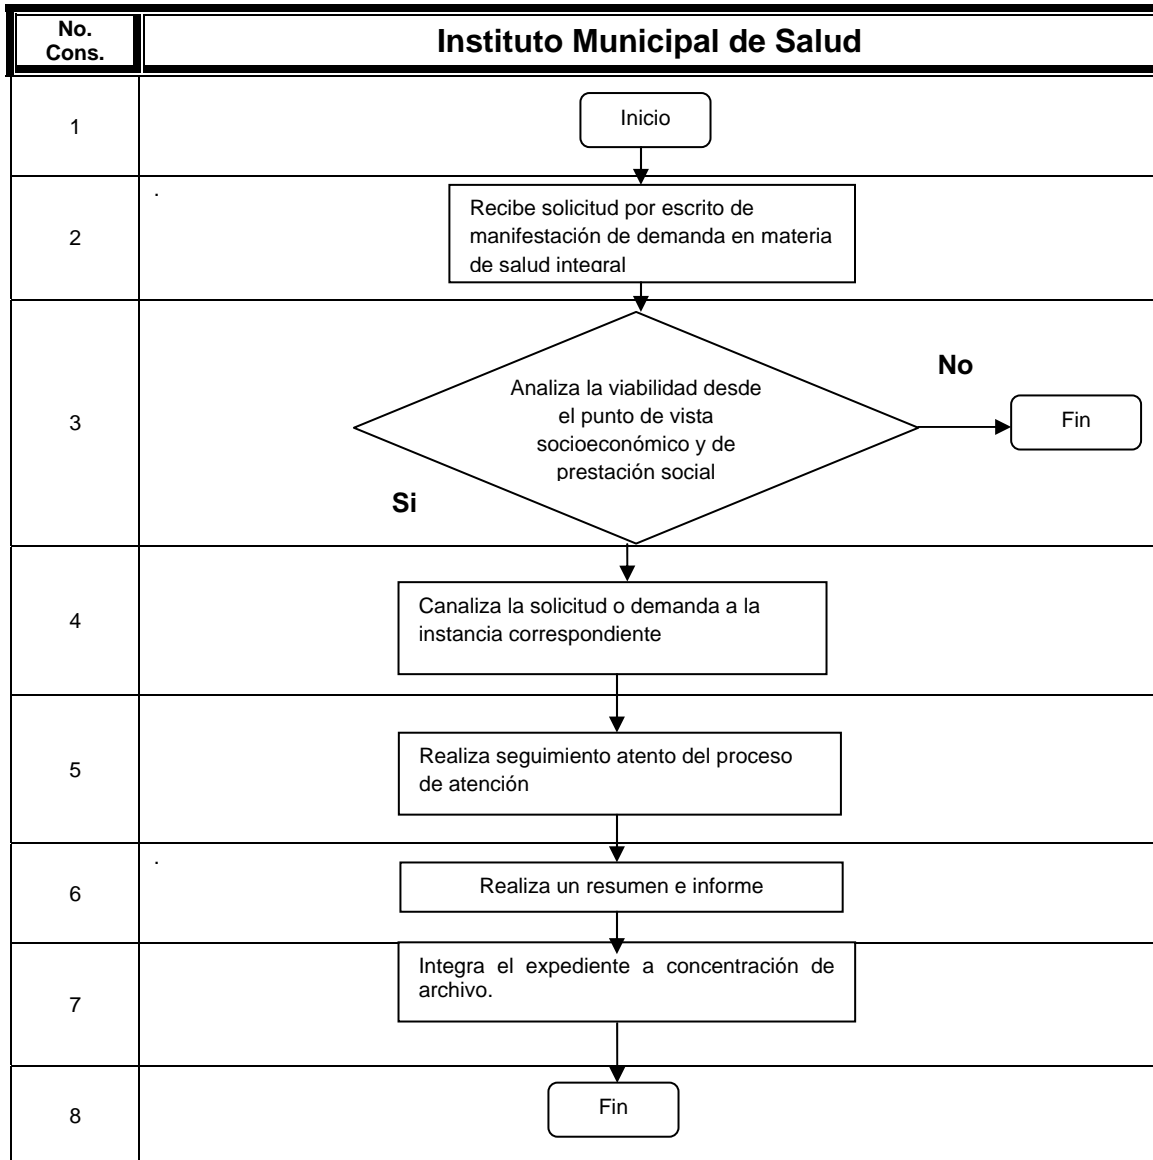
| No. Cons. | Instituto Municipal de Salud |
|---|---|
| 1 | Inicio |
| 2 | Recibe solicitud por escrito de manifestación de demanda en materia de salud integral |
| 3 | Analiza la viabilidad desde el punto de vista socioeconómico y de prestación social<br>No<br>Fin<br>Si |
| 4 | Canaliza la solicitud o demanda a la instancia correspondiente |
| 5 | Realiza seguimiento atento del proceso de atención |
| 6 | Realiza un resumen e informe |
| 7 | Integra el expediente a concentración de archivo. |
| 8 | Fin |